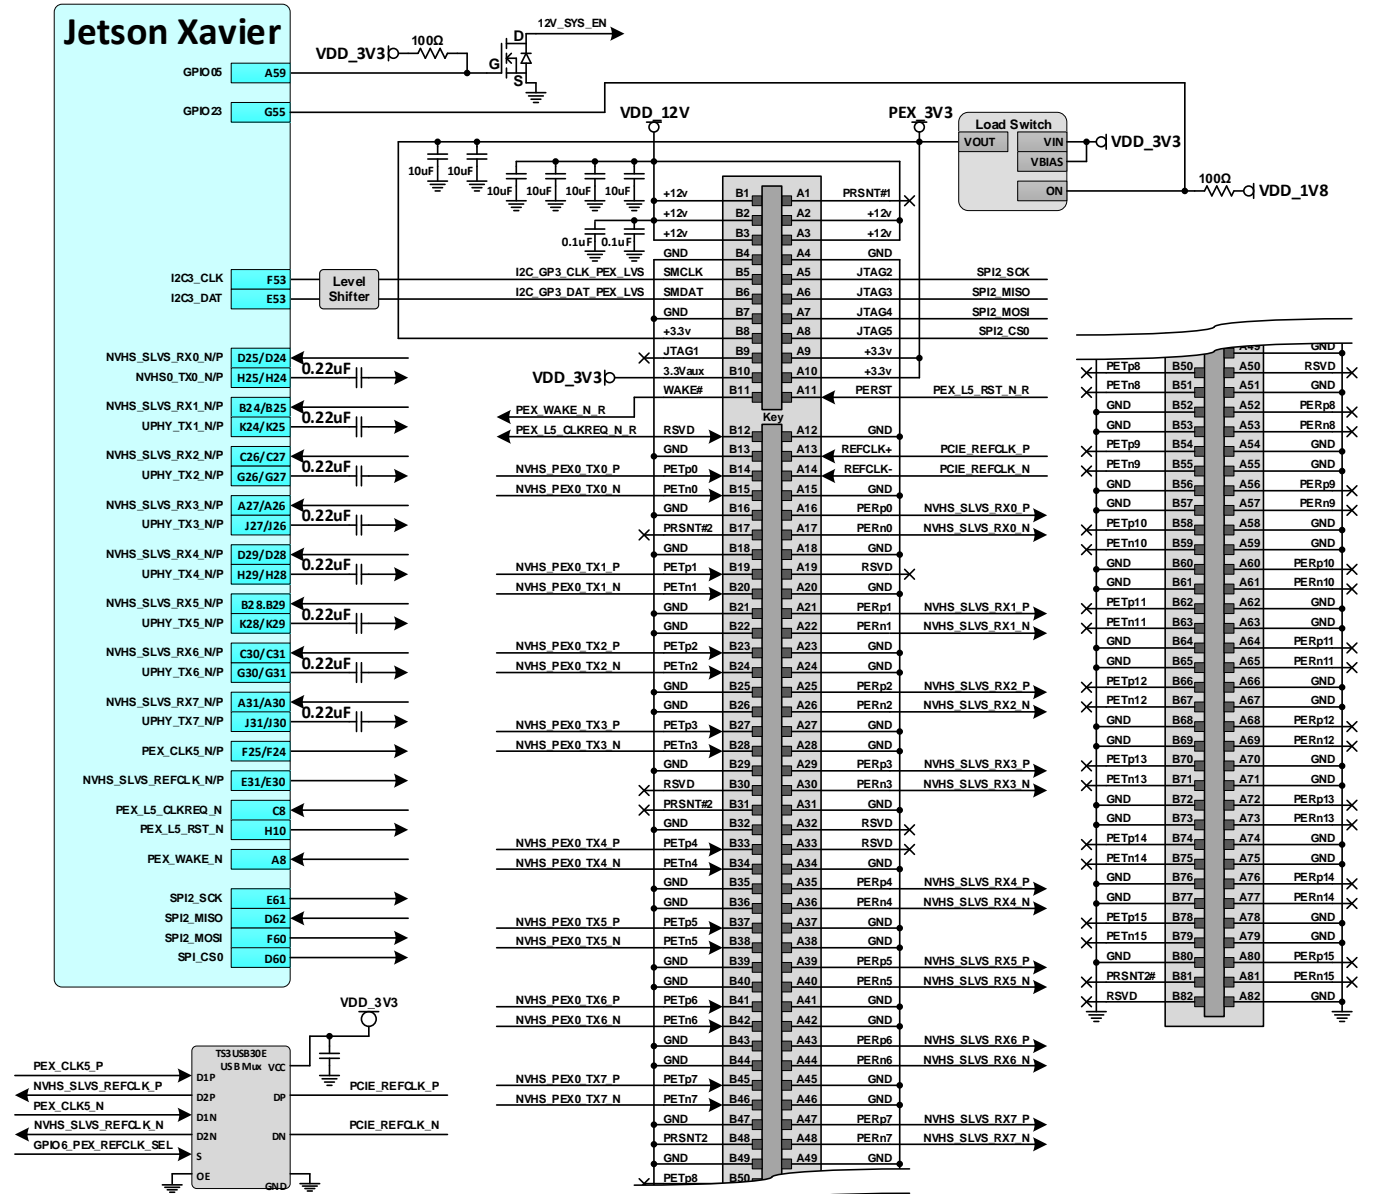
Jetson Xavier

GPIO05 A59
GPIO23 G55
VDD_3V3 100Ω 12V_SYS_EN D G S
VDD_12V PEX_3V3
Load Switch VOUT VIN VDD_3V3 VBIAS ON 100Ω VDD_1V8
10uF 10uF 10uF 10uF 10uF 10uF 0.1uF 0.1uF

I2C3_CLK F53
I2C3_DAT E53
Level Shifter
I2C_GP3_CLK_PEX_LVS
I2C_GP3_DAT_PEX_LVS

NVHS_SLVS_RX0_N/P D25/D24
NVHS0_TX0_N/P H25/H24 0.22uF
NVHS_SLVS_RX1_N/P B24/B25
UPHY_TX1_N/P K24/K25 0.22uF
NVHS_SLVS_RX2_N/P C26/C27
UPHY_TX2_N/P G26/G27 0.22uF
NVHS_SLVS_RX3_N/P A27/A26
UPHY_TX3_N/P J27/J26 0.22uF
NVHS_SLVS_RX4_N/P D29/D28
UPHY_TX4_N/P H29/H28 0.22uF
NVHS_SLVS_RX5_N/P B28.B29
UPHY_TX5_N/P K28/K29 0.22uF
NVHS_SLVS_RX6_N/P C30/C31
UPHY_TX6_N/P G30/G31 0.22uF
NVHS_SLVS_RX7_N/P A31/A30
UPHY_TX7_N/P J31/J30 0.22uF
PEX_CLK5_N/P F25/F24
NVHS_SLVS_REFCLK_N/P E31/E30
PEX_L5_CLKREQ_N C8
PEX_L5_RST_N H10
PEX_WAKE_N A8
SPI2_SCK E61
SPI2_MISO D62
SPI2_MOSI F60
SPI_CS0 D60

VDD_3V3
TS3USB30E USB Mux VCC
PEX_CLK5_P D1P
NVHS_SLVS_REFCLK_P D2P DP PCIE_REFCLK_P
PEX_CLK5_N D1N
NVHS_SLVS_REFCLK_N D2N DN PCIE_REFCLK_N
GPIO6_PEX_REFCLK_SEL S
OE GND

| | B | | A | |
|---|---|---|---|---|
| +12v | B1 | A1 | PRSNT#1 | |
| +12v | B2 | A2 | +12v | |
| +12v | B3 | A3 | +12v | |
| GND | B4 | A4 | GND | |
| SMCLK | B5 | A5 | JTAG2 | SPI2_SCK |
| SMDAT | B6 | A6 | JTAG3 | SPI2_MISO |
| GND | B7 | A7 | JTAG4 | SPI2_MOSI |
| +3.3v | B8 | A8 | JTAG5 | SPI2_CS0 |
| JTAG1 | B9 | A9 | +3.3v | |
| 3.3Vaux | B10 | A10 | +3.3v | |
| WAKE# | B11 | A11 | PERST | PEX_L5_RST_N_R |
| | Key | | | |
| RSVD | B12 | A12 | GND | |
| GND | B13 | A13 | REFCLK+ | PCIE_REFCLK_P |
| PETp0 | B14 | A14 | REFCLK- | PCIE_REFCLK_N |
| PETn0 | B15 | A15 | GND | |
| GND | B16 | A16 | PERp0 | NVHS_SLVS_RX0_P |
| PRSNT#2 | B17 | A17 | PERn0 | NVHS_SLVS_RX0_N |
| GND | B18 | A18 | GND | |
| PETp1 | B19 | A19 | RSVD | |
| PETn1 | B20 | A20 | GND | |
| GND | B21 | A21 | PERp1 | NVHS_SLVS_RX1_P |
| GND | B22 | A22 | PERn1 | NVHS_SLVS_RX1_N |
| PETp2 | B23 | A23 | GND | |
| PETn2 | B24 | A24 | GND | |
| GND | B25 | A25 | PERp2 | NVHS_SLVS_RX2_P |
| GND | B26 | A26 | PERn2 | NVHS_SLVS_RX2_N |
| PETp3 | B27 | A27 | GND | |
| PETn3 | B28 | A28 | GND | |
| GND | B29 | A29 | PERp3 | NVHS_SLVS_RX3_P |
| RSVD | B30 | A30 | PERn3 | NVHS_SLVS_RX3_N |
| PRSNT#2 | B31 | A31 | GND | |
| GND | B32 | A32 | RSVD | |
| PETp4 | B33 | A33 | RSVD | |
| PETn4 | B34 | A34 | GND | |
| GND | B35 | A35 | PERp4 | NVHS_SLVS_RX4_P |
| GND | B36 | A36 | PERn4 | NVHS_SLVS_RX4_N |
| PETp5 | B37 | A37 | GND | |
| PETn5 | B38 | A38 | GND | |
| GND | B39 | A39 | PERp5 | NVHS_SLVS_RX5_P |
| GND | B40 | A40 | PERn5 | NVHS_SLVS_RX5_N |
| PETp6 | B41 | A41 | GND | |
| PETn6 | B42 | A42 | GND | |
| GND | B43 | A43 | PERp6 | NVHS_SLVS_RX6_P |
| GND | B44 | A44 | PERn6 | NVHS_SLVS_RX6_N |
| PETp7 | B45 | A45 | GND | |
| PETn7 | B46 | A46 | GND | |
| GND | B47 | A47 | PERp7 | NVHS_SLVS_RX7_P |
| PRSNT2 | B48 | A48 | PERn7 | NVHS_SLVS_RX7_N |
| GND | B49 | A49 | GND | |
| PETp8 | B50 | | | |

VDD_3V3 PEX_WAKE_N_R PEX_L5_CLKREQ_N_R
NVHS_PEX0_TX0_P NVHS_PEX0_TX0_N NVHS_PEX0_TX1_P NVHS_PEX0_TX1_N NVHS_PEX0_TX2_P NVHS_PEX0_TX2_N NVHS_PEX0_TX3_P NVHS_PEX0_TX3_N NVHS_PEX0_TX4_P NVHS_PEX0_TX4_N NVHS_PEX0_TX5_P NVHS_PEX0_TX5_N NVHS_PEX0_TX6_P NVHS_PEX0_TX6_N NVHS_PEX0_TX7_P NVHS_PEX0_TX7_N

| | | | |
|---|---|---|---|
| | | A49 | GND |
| PETp8 | B50 | A50 | RSVD |
| PETn8 | B51 | A51 | GND |
| GND | B52 | A52 | PERp8 |
| GND | B53 | A53 | PERn8 |
| PETp9 | B54 | A54 | GND |
| PETn9 | B55 | A55 | GND |
| GND | B56 | A56 | PERp9 |
| GND | B57 | A57 | PERn9 |
| PETp10 | B58 | A58 | GND |
| PETn10 | B59 | A59 | GND |
| GND | B60 | A60 | PERp10 |
| GND | B61 | A61 | PERn10 |
| PETp11 | B62 | A62 | GND |
| PETn11 | B63 | A63 | GND |
| GND | B64 | A64 | PERp11 |
| GND | B65 | A65 | PERn11 |
| PETp12 | B66 | A66 | GND |
| PETn12 | B67 | A67 | GND |
| GND | B68 | A68 | PERp12 |
| GND | B69 | A69 | PERn12 |
| PETp13 | B70 | A70 | GND |
| PETn13 | B71 | A71 | GND |
| GND | B72 | A72 | PERp13 |
| GND | B73 | A73 | PERn13 |
| PETp14 | B74 | A74 | GND |
| PETn14 | B75 | A75 | GND |
| GND | B76 | A76 | PERp14 |
| GND | B77 | A77 | PERn14 |
| PETp15 | B78 | A78 | GND |
| PETn15 | B79 | A79 | GND |
| GND | B80 | A80 | PERp15 |
| PRSNT2# | B81 | A81 | PERn15 |
| RSVD | B82 | A82 | GND |